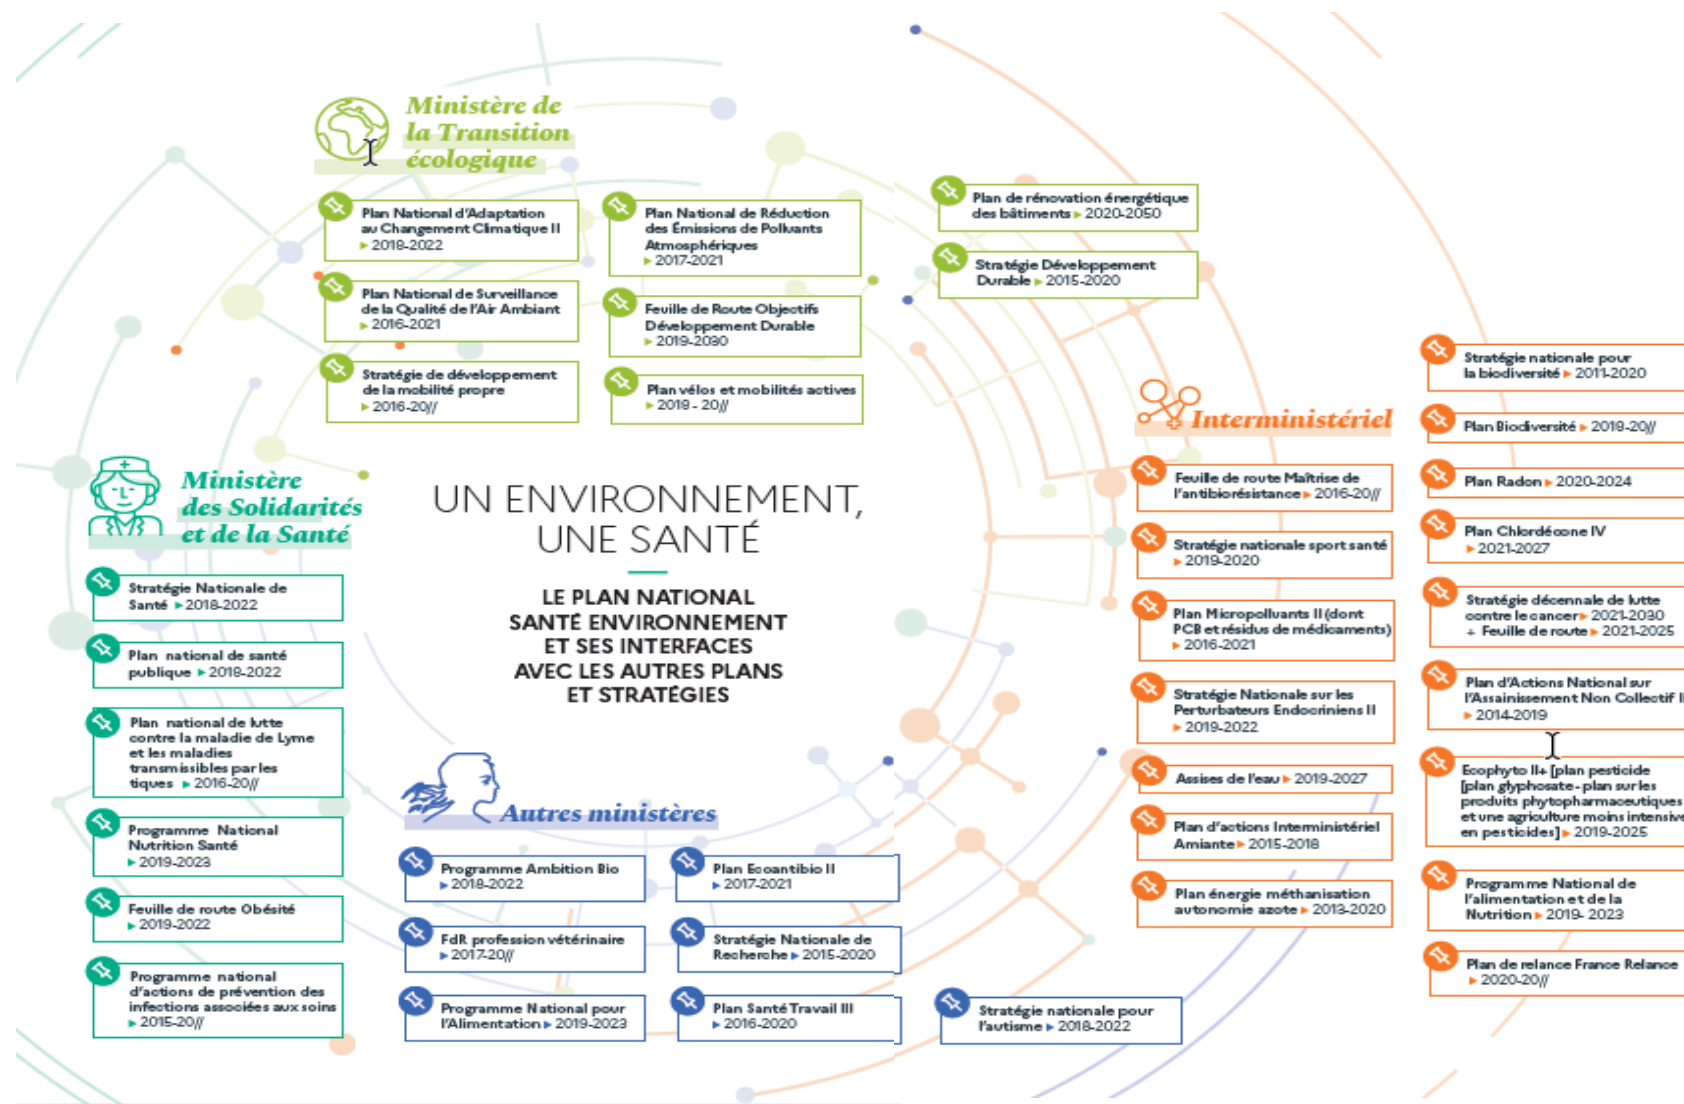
Ministère de la Transition écologique

Plan National d'Adaptation au Changement Climatique II ▸ 2018-2022

Plan National de Réduction des Émissions de Polluants Atmosphériques ▸ 2017-2021

Plan de rénovation énergétique des bâtiments ▸ 2020-2050

Stratégie Développement Durable ▸ 2015-2020

Plan National de Surveillance de la Qualité de l'Air Ambiant ▸ 2016-2021

Feuille de Route Objectifs Développement Durable ▸ 2019-2030

Stratégie de développement de la mobilité propre ▸ 2016-20//

Plan vélos et mobilités actives ▸ 2018 - 20//

Ministère des Solidarités et de la Santé

Stratégie Nationale de Santé ▸ 2018-2022

Plan national de santé publique ▸ 2018-2022

Plan national de lutte contre la maladie de Lyme et les maladies transmissibles par les tiques ▸ 2016-20//

Programme National Nutrition Santé ▸ 2019-2023

Feuille de route Obésité ▸ 2019-2022

Programme national d'actions de prévention des infections associées aux soins ▸ 2015-20//

UN ENVIRONNEMENT, UNE SANTÉ

LE PLAN NATIONAL SANTÉ ENVIRONNEMENT ET SES INTERFACES AVEC LES AUTRES PLANS ET STRATÉGIES

Autres ministères

Programme Ambition Bio ▸ 2018-2022

Plan Ecoantibio II ▸ 2017-2021

FdR profession vétérinaire ▸ 2017-20//

Stratégie Nationale de Recherche ▸ 2015-2020

Programme National pour l'Alimentation ▸ 2019-2023

Plan Santé Travail III ▸ 2016-2020

Stratégie nationale pour l'autisme ▸ 2018-2022

Interministériel

Feuille de route Maîtrise de l'antibiorésistance ▸ 2016-20//

Stratégie nationale sport santé ▸ 2019-2020

Plan Micropolluants II (dont PCB et résidus de médicaments) ▸ 2016-2021

Stratégie Nationale sur les Perturbateurs Endocriniens II ▸ 2019-2022

Assises de l'eau ▸ 2019-2027

Plan d'actions Interministériel Amiante ▸ 2015-2018

Plan énergie méthanisation autonomie azote ▸ 2013-2020

Stratégie nationale pour la biodiversité ▸ 2011-2020

Plan Biodiversité ▸ 2018-20//

Plan Radon ▸ 2020-2024

Plan Chlordécone IV ▸ 2021-2027

Stratégie décennale de lutte contre le cancer ▸ 2021-2030 + Feuille de route ▸ 2021-2025

Plan d'Actions National sur l'Assainissement Non Collectif I ▸ 2014-2019

Ecophyto II+ [plan pesticide [plan glyphosate - plan sur les produits phytopharmaceutiques et une agriculture moins intensive en pesticides] ▸ 2019-2025

Programme National de l'alimentation et de la Nutrition ▸ 2019- 2023

Plan de relance France Relance ▸ 2020-20//